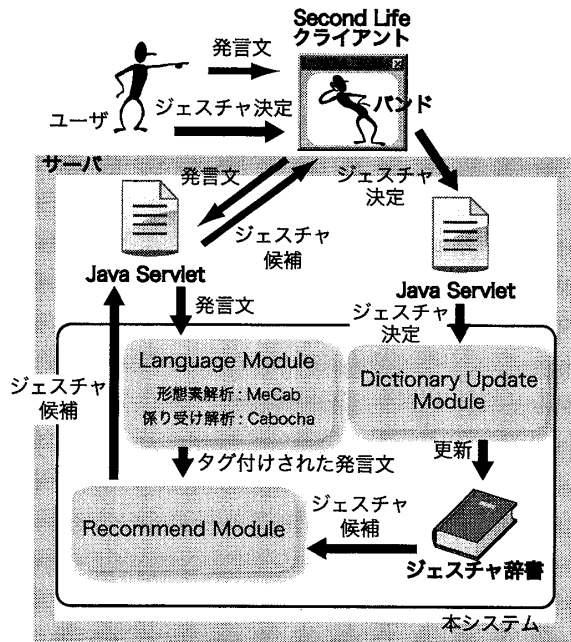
Second Life
クライアント

発言文

ユーザ

ジェスチャ決定

バンド

サーバ

発言文

ジェスチャ決定

ジェスチャ候補

Java Servlet

Java Servlet

発言文

ジェスチャ決定

Language Module

形態素解析 : MeCab
係り受け解析 : Cabocha

Dictionary Update Module

ジェスチャ候補

タグ付けされた発言文

更新

ジェスチャ候補

Recommend Module

ジェスチャ辞書

本システム